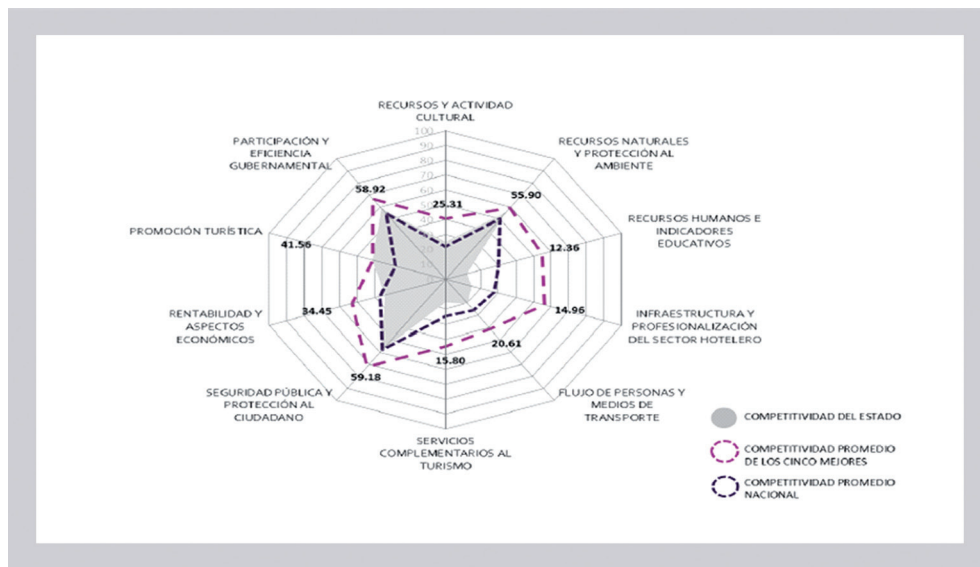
RECURSOS Y ACTIVIDAD CULTURAL

RECURSOS NATURALES Y PROTECCIÓN AL AMBIENTE

RECURSOS HUMANOS E INDICADORES EDUCATIVOS

INFRAESTRUCTURA Y PROFESIONALIZACIÓN DEL SECTOR HOTELERO

FLUJO DE PERSONAS Y MEDIOS DE TRANSPORTE

SERVICIOS COMPLEMENTARIOS AL TURISMO

SEGURIDAD PÚBLICA Y PROTECCIÓN AL CIUDADANO

RENTABILIDAD Y ASPECTOS ECONÓMICOS

PROMOCIÓN TURÍSTICA

PARTICIPACIÓN Y EFICIENCIA GUBERNAMENTAL

100
90
80
70
60
50
40
30
20
10
0

25.31
55.90
12.36
14.96
20.61
15.80
59.18
34.45
41.56
58.92

COMPETITIVIDAD DEL ESTADO

COMPETITIVIDAD PROMEDIO DE LOS CINCO MEJORES

COMPETITIVIDAD PROMEDIO NACIONAL